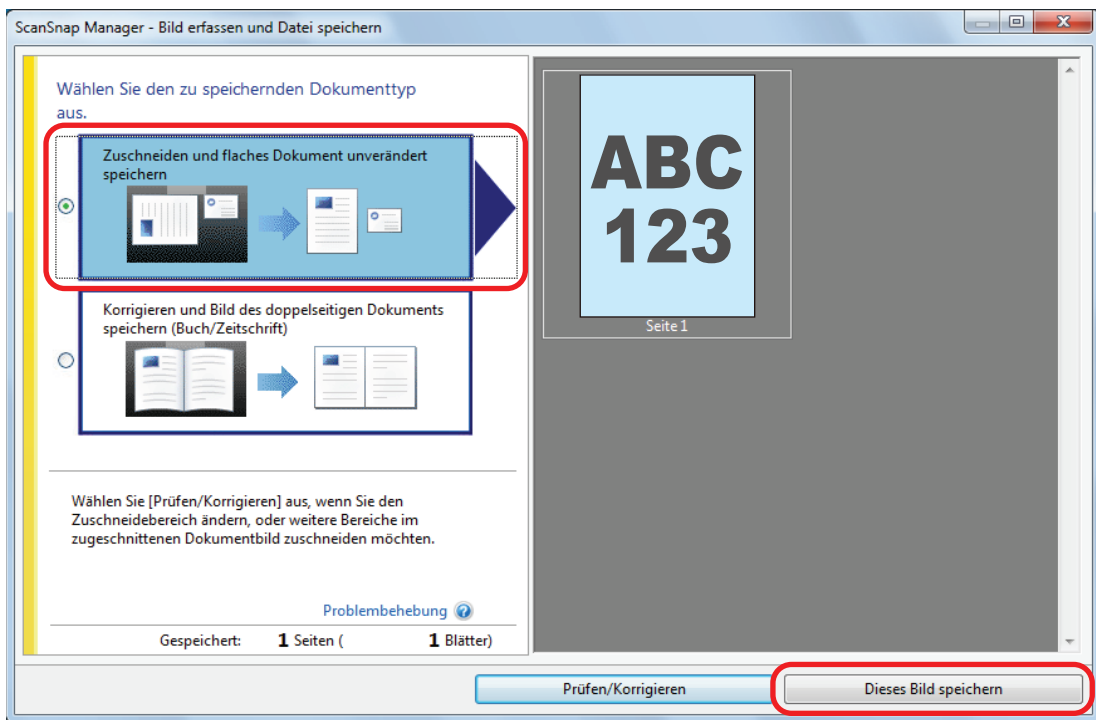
ScanSnap Manager - Bild erfassen und Datei speichern

Wählen Sie den zu speichernden Dokumenttyp aus.

Zuschneiden und flaches Dokument unverändert speichern

Korrigieren und Bild des doppelseitigen Dokuments speichern (Buch/Zeitschrift)

Wählen Sie [Prüfen/Korrigieren] aus, wenn Sie den Zuschneidebereich ändern, oder weitere Bereiche im zugeschnittenen Dokumentbild zuschneiden möchten.

Problembehebung

Gespeichert: 1 Seiten ( 1 Blätter)

ABC
123

Seite 1

Prüfen/Korrigieren

Dieses Bild speichern